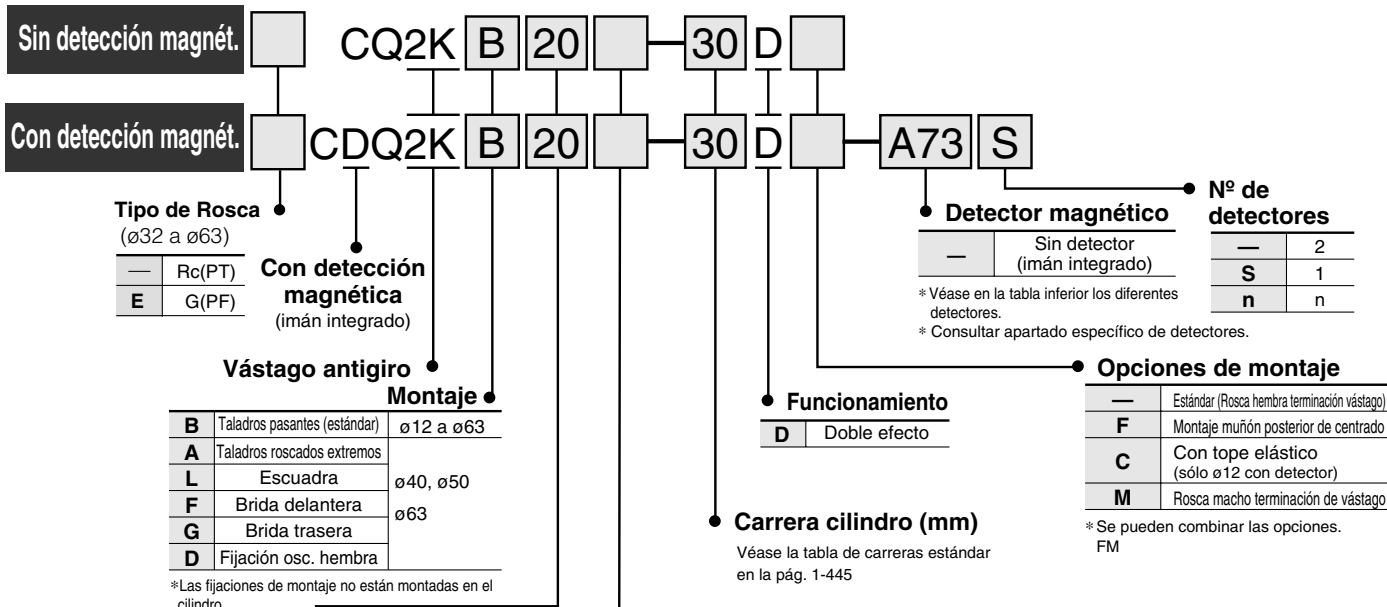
Sin detección magnét. CQ2K B 20 — 30 D

Con detección magnét. CDQ2K B 20 — 30 D — A73 S

Tipo de Rosca
(ø32 a ø63)

| — | Rc(PT) |
|---|---|
| E | G(PF) |

Con detección magnética
(imán integrado)

Vástago antigiro

Montaje

| B | Taladros pasantes (estándar) | ø12 a ø63 |
|---|---|---|
| A | Taladros roscados extremos | |
| L | Escuadra | ø40, ø50 |
| F | Brida delantera | |
| G | Brida trasera | ø63 |
| D | Fijación osc. hembra | |

∗Las fijaciones de montaje no están montadas en el cilindro.

Funcionamiento

| D | Doble efecto |
|---|---|

Carrera cilindro (mm)
Véase la tabla de carreras estándar en la pág. 1-445

Detector magnético

| — | Sin detector (imán integrado) |
|---|---|

∗Véase en la tabla inferior los diferentes detectores.
∗ Consultar apartado específico de detectores.

Nº de detectores

| — | 2 |
|---|---|
| S | 1 |
| n | n |

Opciones de montaje

| — | Estándar (Rosca hembra terminación vástago) |
|---|---|
| F | Montaje muñón posterior de centrado |
| C | Con tope elástico (sólo ø12 con detector) |
| M | Rosca macho terminación de vástago |

∗Se pueden combinar las opciones.
FM